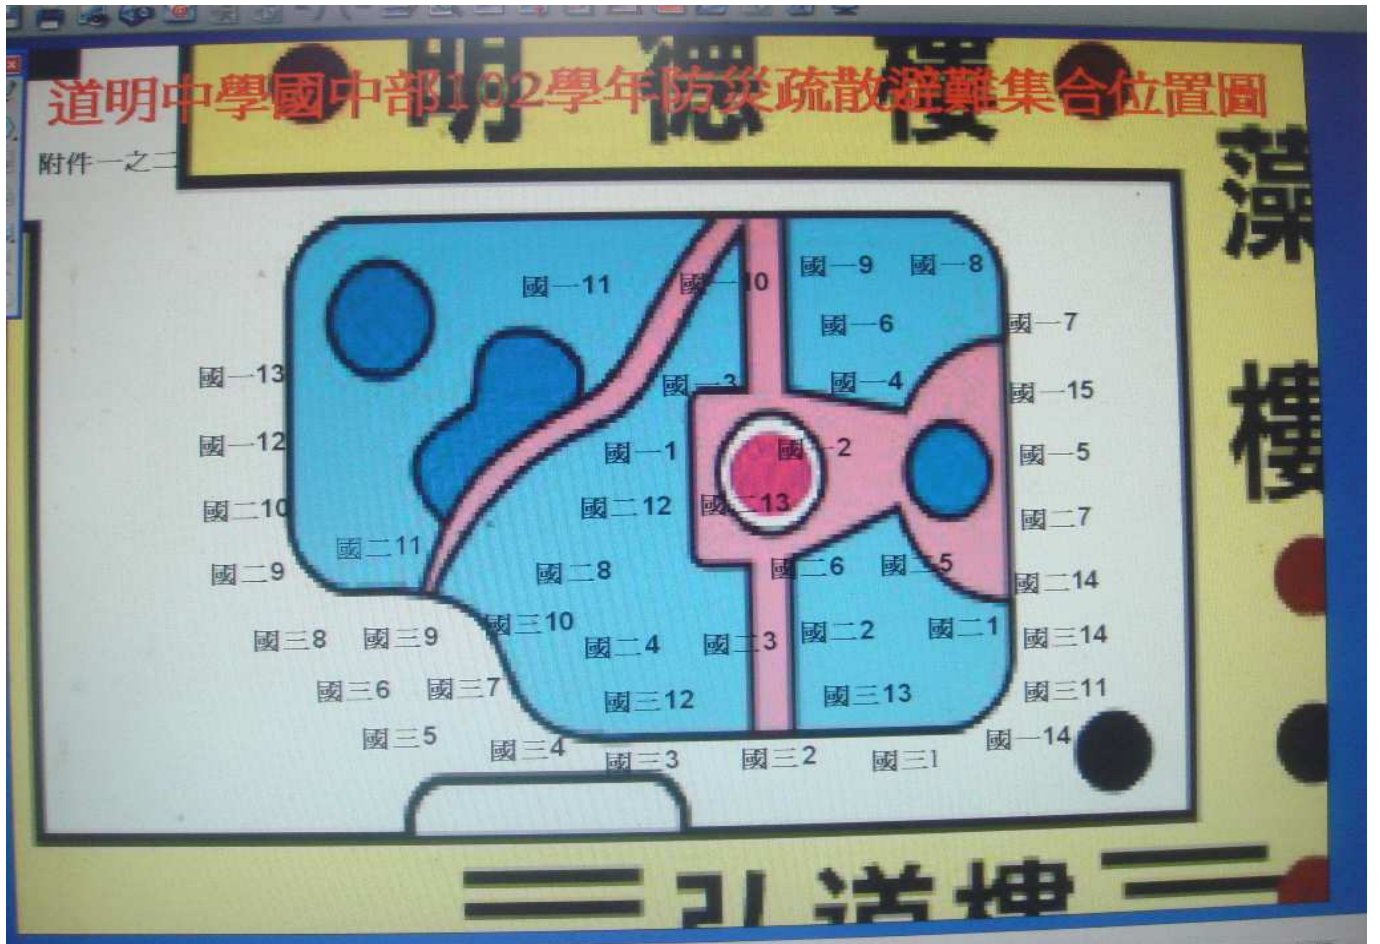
道明中學國中部102學年防災疏散避難集合位置圖

附件一之二

明 德 樓

藻

樓

國一11
國一10
國一9
國一8
國一6
國一7
國一13
國一3
國一4
國一15
國一12
國一1
國一2
國一5
國二10
國二12
國二13
國二7
國二11
國二9
國二8
國二6
國二5
國二14
國三8
國三9
國三10
國二4
國二3
國二2
國二1
國三14
國三6
國三7
國三12
國三13
國三11
國三5
國三4
國三3
國三2
國三1
國一14

弘 道 樓